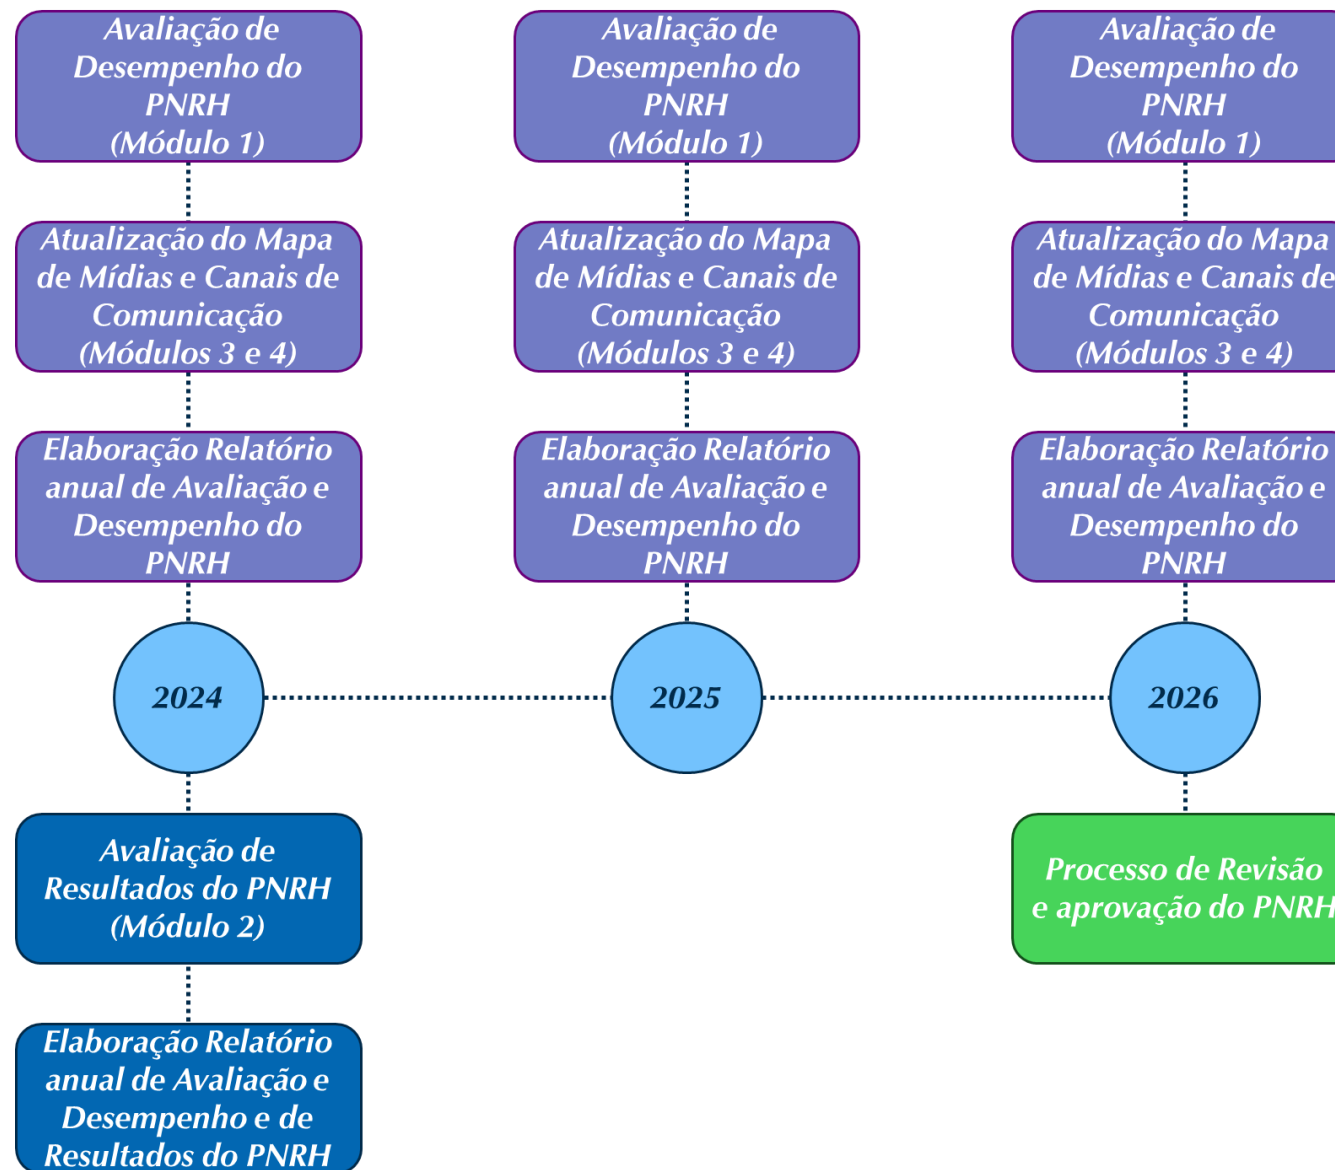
Avaliação de Desempenho do PNRH (Módulo 1)

Atualização do Mapa de Mídias e Canais de Comunicação (Módulos 3 e 4)

Elaboração Relatório anual de Avaliação e Desempenho do PNRH

2024

Avaliação de Resultados do PNRH (Módulo 2)

Elaboração Relatório anual de Avaliação e Desempenho e de Resultados do PNRH

Avaliação de Desempenho do PNRH (Módulo 1)

Atualização do Mapa de Mídias e Canais de Comunicação (Módulos 3 e 4)

Elaboração Relatório anual de Avaliação e Desempenho do PNRH

2025

Avaliação de Desempenho do PNRH (Módulo 1)

Atualização do Mapa de Mídias e Canais de Comunicação (Módulos 3 e 4)

Elaboração Relatório anual de Avaliação e Desempenho do PNRH

2026

Processo de Revisão e aprovação do PNRH